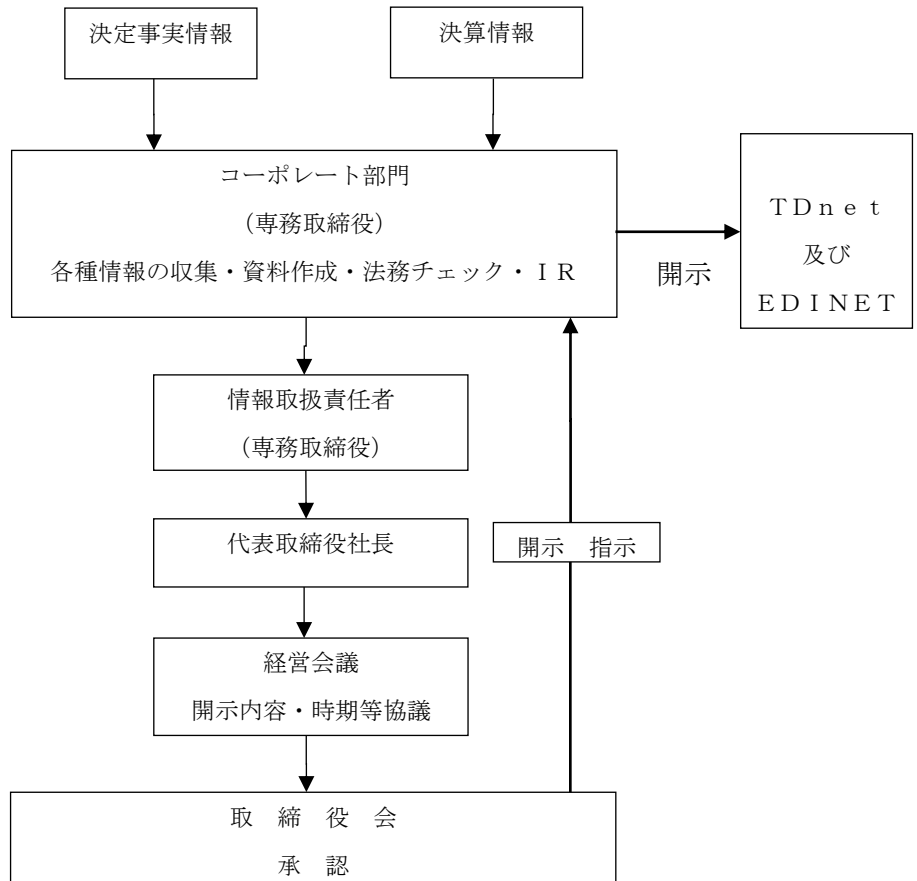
決定事実情報

決算情報

コーポレート部門
（専務取締役）
各種情報の収集・資料作成・法務チェック・ＩＲ

開示

ＴＤｎｅｔ
及び
ＥＤＩＮＥＴ

情報取扱責任者
（専務取締役）

代表取締役社長

開示　指示

経営会議
開示内容・時期等協議

取　締　役　会
承　認